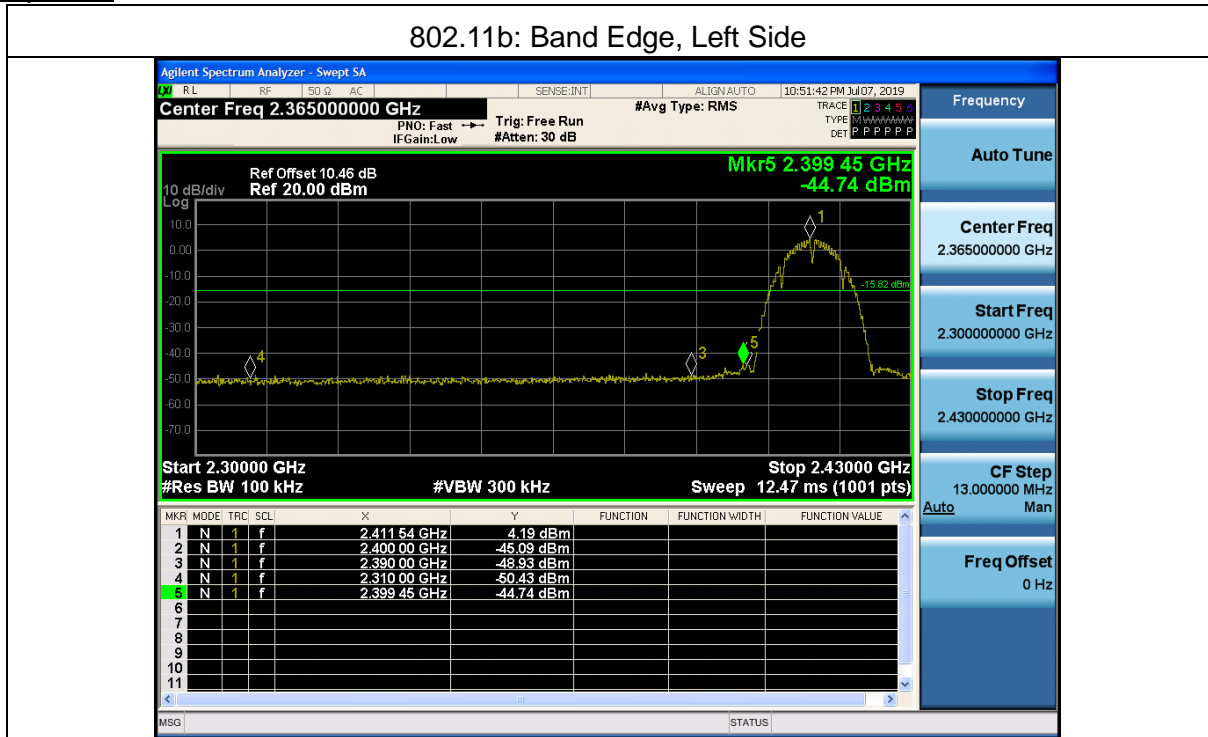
802.11b: Band Edge, Left Side

Agilent Spectrum Analyzer - Swept SA

RL RF 50 Ω AC SENSE:INT ALIGN AUTO 10:51:42 PM Jul 07, 2019

Center Freq 2.365000000 GHz

PNO: Fast IFGain:Low

Trig: Free Run #Atten: 30 dB

#Avg Type: RMS

TRACE 1 2 3 4 5 6 TYPE M WWWWW DET P P P P P P

Frequency

Ref Offset 10.46 dB
10 dB/div Ref 20.00 dBm
Log

Mkr5 2.399 45 GHz
-44.74 dBm

10.0
0.00
-10.0
-20.0
-30.0
-40.0
-50.0
-60.0
-70.0

-15.82 dBm

1
3
4
5

Start 2.30000 GHz
#Res BW 100 kHz
#VBW 300 kHz
Stop 2.43000 GHz
Sweep 12.47 ms (1001 pts)

| MKR | MODE | TRC | SCL | X | Y | FUNCTION | FUNCTION WIDTH | FUNCTION VALUE |
|---|---|---|---|---|---|---|---|---|
| 1 | N | 1 | f | 2.411 54 GHz | 4.19 dBm | | | |
| 2 | N | 1 | f | 2.400 00 GHz | -45.09 dBm | | | |
| 3 | N | 1 | f | 2.390 00 GHz | -48.93 dBm | | | |
| 4 | N | 1 | f | 2.310 00 GHz | -50.43 dBm | | | |
| 5 | N | 1 | f | 2.399 45 GHz | -44.74 dBm | | | |
| 6 | | | | | | | | |
| 7 | | | | | | | | |
| 8 | | | | | | | | |
| 9 | | | | | | | | |
| 10 | | | | | | | | |
| 11 | | | | | | | | |

Auto Tune

Center Freq
2.365000000 GHz

Start Freq
2.300000000 GHz

Stop Freq
2.430000000 GHz

CF Step
13.000000 MHz
Auto Man

Freq Offset
0 Hz

MSG

STATUS